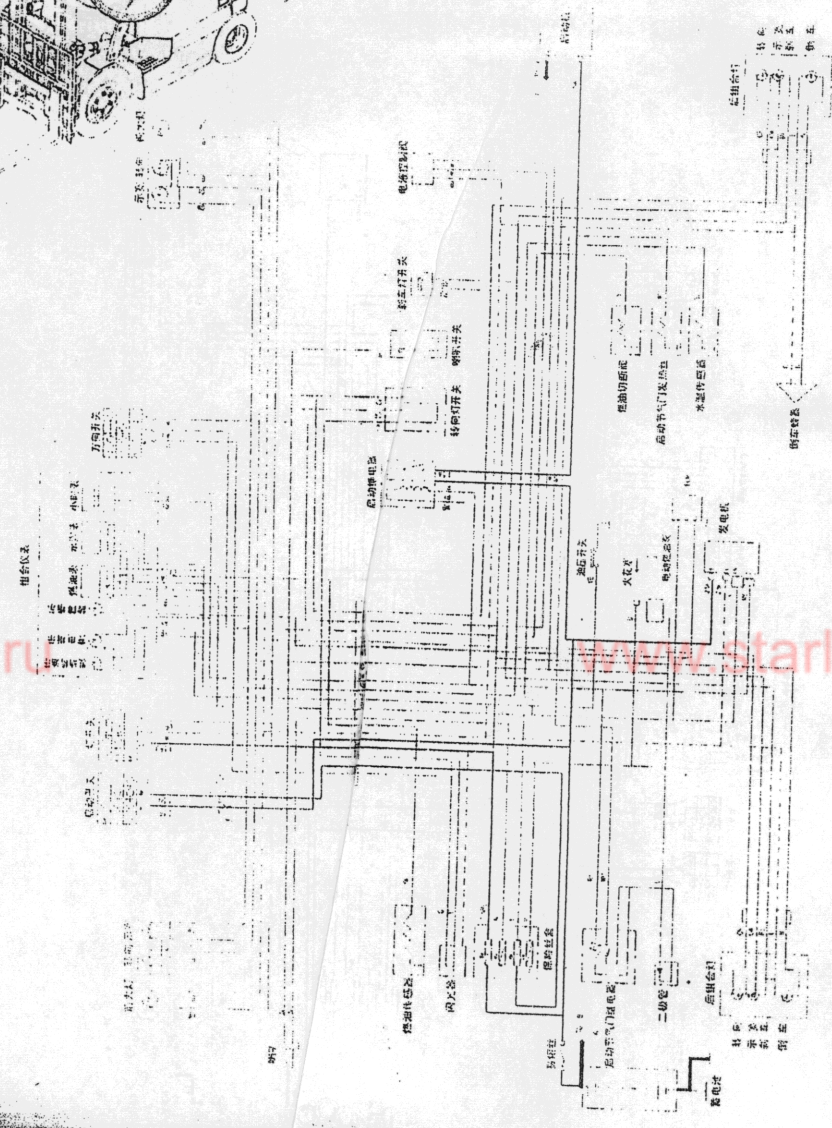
前灯
示宽 转向
组合仪表
转向开关
电源控制器
倒车灯开关
制动开关
转向灯开关
启动继电器
燃油切断阀
启动节气门加热器
水温传感器
倒车蜂鸣
后组合灯
转向 示宽 制动 倒车
油压开关
火花塞
电动机
发电机
启动开关
灯开关
燃油传感器
闪光器
熔断丝盒
二极管
启动节气门加热电器
后组合灯
转向 示宽 制动 倒车
蓄电池
喇叭
ru
www.starl